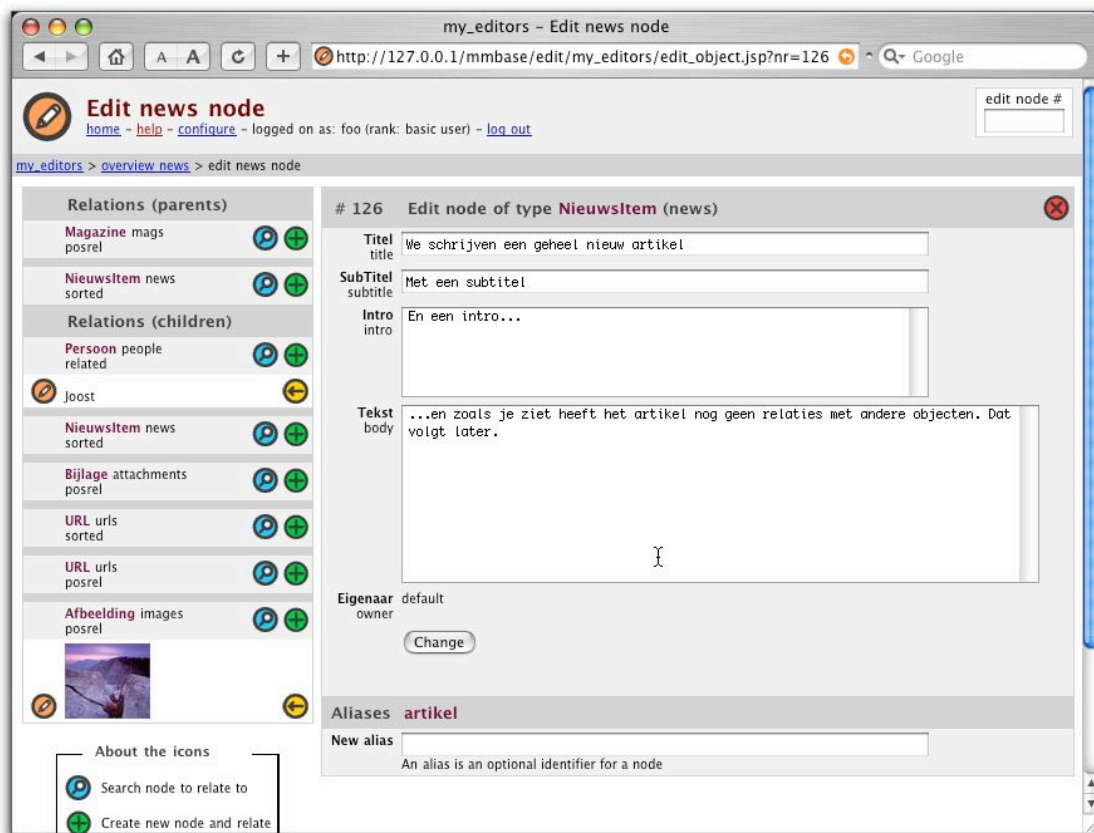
my_editors - Edit news node

A A

http://127.0.0.1/mmbase/edit/my_editors/edit_object.jsp?nr=126

Google

Edit news node
home - help - configure - logged on as: foo (rank: basic user) - log out

edit node #

my_editors > overview news > edit news node

Relations (parents)

Magazine mags
posrel

NieuwsItem news
sorted

Relations (children)

Persoon people
related

Joost

NieuwsItem news
sorted

Bijlage attachments
posrel

URL urls
sorted

URL urls
posrel

Afbeelding images
posrel

About the icons

Search node to relate to

Create new node and relate

# 126 Edit node of type NieuwsItem (news)

Titel
title
We schrijven een geheel nieuw artikel

SubTitel
subtitle
Met een subtitel

Intro
intro
En een intro...

Tekst
body
...en zoals je ziet heeft het artikel nog geen relaties met andere objecten. Dat volgt later.

Eigenaar
owner
default

Change

Aliases artikel

New alias

An alias is an optional identifier for a node